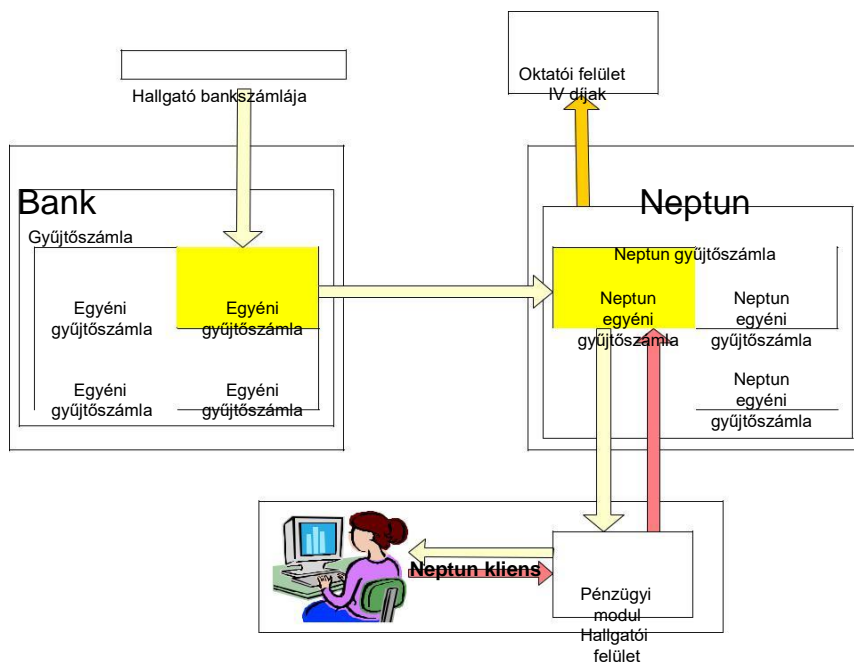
Hallgató bankszámlája

Oktatói felület
IV díjak

Bank

Gyűjtőszámla

Egyéni gyűjtőszámla

Egyéni gyűjtőszámla

Egyéni gyűjtőszámla

Egyéni gyűjtőszámla

Neptun

Neptun gyűjtőszámla

Neptun egyéni gyűjtőszámla

Neptun egyéni gyűjtőszámla

Neptun egyéni gyűjtőszámla

Neptun kliens

Pénzügyi modul
Hallgatói felület